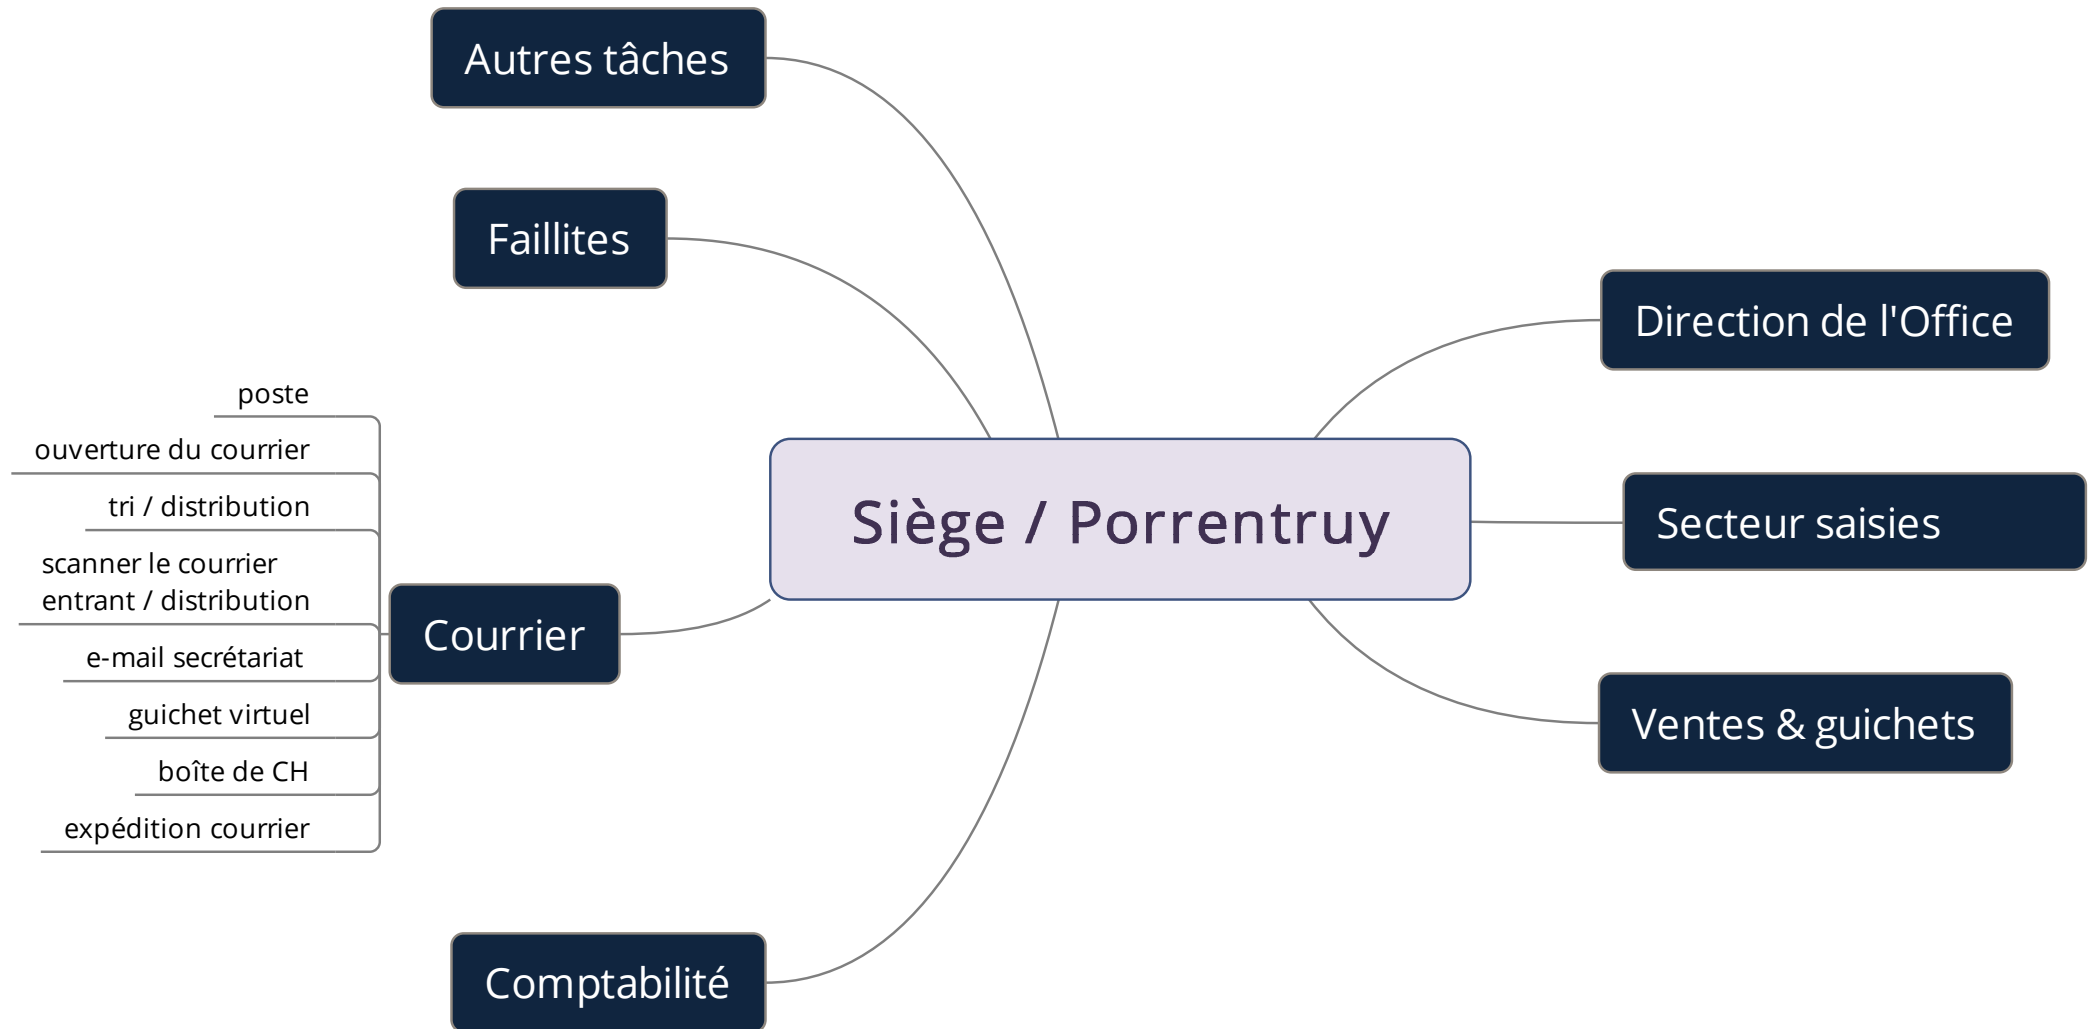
Siège / Porrentruy

Autres tâches

Faillites

Courrier

poste

ouverture du courrier

tri / distribution

scanner le courrier entrant / distribution

e-mail secrétariat

guichet virtuel

boîte de CH

expédition courrier

Comptabilité

Direction de l'Office

Secteur saisies

Ventes & guichets